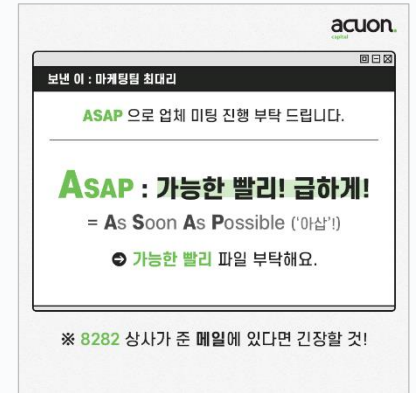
acuon.
capital

보낸 이 : 마케팅팀 최대리

ASAP 으로 업체 미팅 진행 부탁 드립니다.

ASAP : 가능한 빨리! 급하게!

= As Soon As Possible ('아삽'!)

➔ 가능한 빨리 파일 부탁해요.

※ 8282 상사가 준 메일에 있다면 긴장할 것!